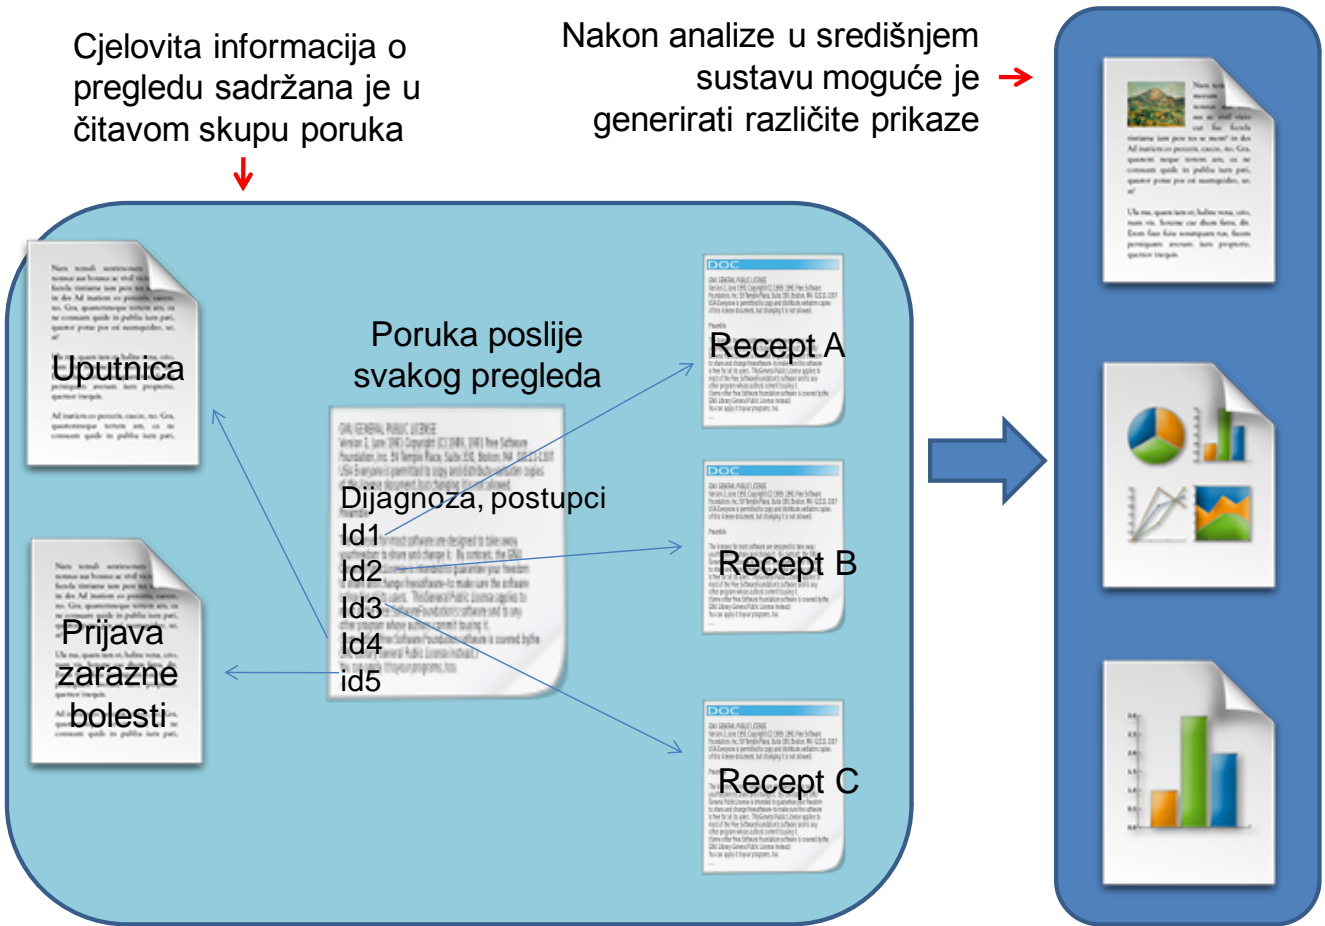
Cjelovita informacija o pregledu sadržana je u čitavom skupu poruka

Nakon analize u središnjem sustavu moguće je generirati različite prikaze

Uputnica

Poruka poslije svakog pregleda

Dijagnoza, postupci
Id1
Id2
Id3
Id4
id5

Prijava zarazne bolesti

DOC
Recept A

DOC
Recept B

DOC
Recept C